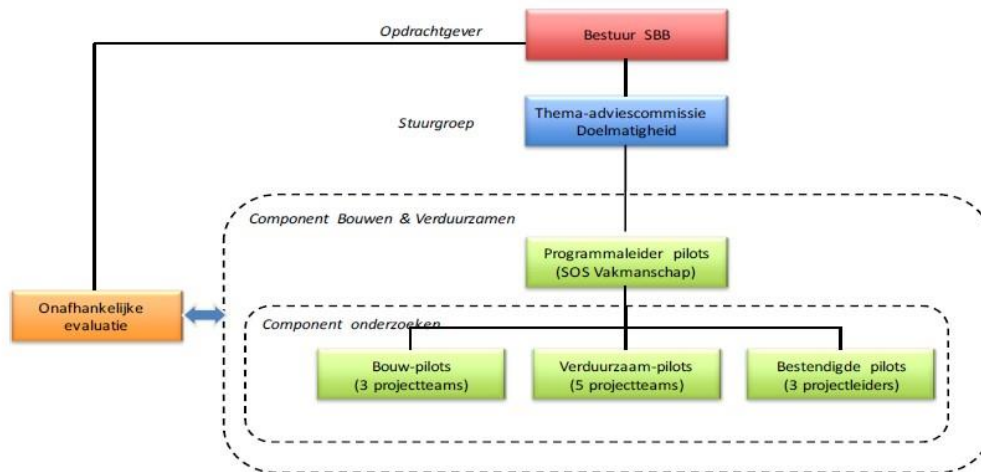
Opdrachtgever

Bestuur SBB

Stuurgroep

Thema-adviescommissie Doelmatigheid

Component Bouwen & Verduurzamen

Programmaleider pilots (SOS Vakmanschap)

Onafhankelijke evaluatie

Component onderzoeken

Bouw-pilots (3 projectteams)

Verduurzaam-pilots (5 projectteams)

Bestendigde pilots (3 projectleiders)